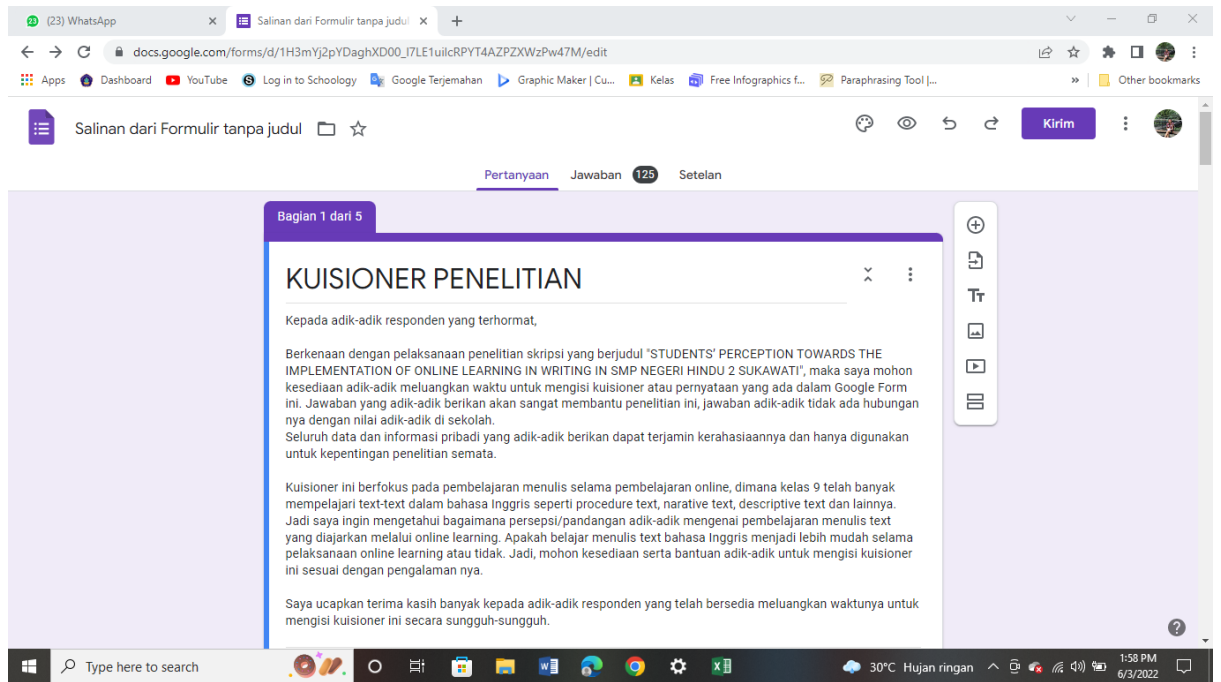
(23) WhatsApp
Salinan dari Formulir tanpa judul
docs.google.com/forms/d/1H3mYj2pYDaghXD00_I7LE1uilcRPYT4AZPZXWzPw47M/edit
Apps Dashboard YouTube Log in to Schoology Google Terjemahan Graphic Maker | Cu... Kelas Free Infographics f... Paraphrasing Tool |... Other bookmarks
Salinan dari Formulir tanpa judul
Kirim
Pertanyaan Jawaban 125 Setelan
Bagian 1 dari 5
KUISIONER PENELITIAN
Kepada adik-adik responden yang terhormat,

Berkenaan dengan pelaksanaan penelitian skripsi yang berjudul "STUDENTS' PERCEPTION TOWARDS THE IMPLEMENTATION OF ONLINE LEARNING IN WRITING IN SMP NEGERI HINDU 2 SUKAWATI", maka saya mohon kesediaan adik-adik meluangkan waktu untuk mengisi kuisioner atau pernyataan yang ada dalam Google Form ini. Jawaban yang adik-adik berikan akan sangat membantu penelitian ini, jawaban adik-adik tidak ada hubungan nya dengan nilai adik-adik di sekolah.
Seluruh data dan informasi pribadi yang adik-adik berikan dapat terjamin kerahasiaannya dan hanya digunakan untuk kepentingan penelitian semata.

Kuisioner ini berfokus pada pembelajaran menulis selama pembelajaran online, dimana kelas 9 telah banyak mempelajari text-text dalam bahasa Inggris seperti procedure text, narative text, descriptive text dan lainnya. Jadi saya ingin mengetahui bagaimana persepsi/pandangan adik-adik mengenai pembelajaran menulis text yang diajarkan melalui online learning. Apakah belajar menulis text bahasa Inggris menjadi lebih mudah selama pelaksanaan online learning atau tidak. Jadi, mohon kesediaan serta bantuan adik-adik untuk mengisi kuisioner ini sesuai dengan pengalaman nya.

Saya ucapkan terima kasih banyak kepada adik-adik responden yang telah bersedia meluangkan waktunya untuk mengisi kuisioner ini secara sungguh-sungguh.
Type here to search
30°C Hujan ringan
1:58 PM
6/3/2022